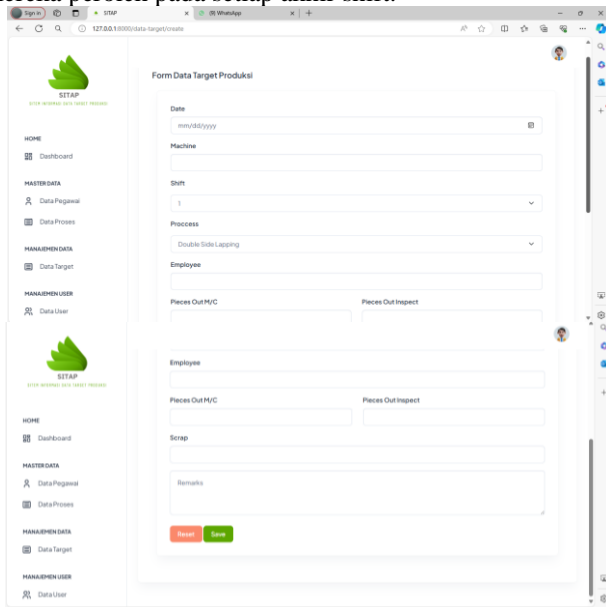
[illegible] pada setiap akhir shift.

Sign in

SITAP

(8) WhatsApp

127.0.0.1:8000/data-target/create

SITAP
SISTEM INFORMASI DATA TARGET PRODUKSI

HOME
Dashboard

MASTER DATA
Data Pegawai
Data Proses

MANAJEMEN DATA
Data Target

MANAJEMEN USER
Data User

Form Data Target Produksi

Date
mm/dd/yyyy

Machine

Shift
1

Proccess
Double Side Lapping

Employee

Pieces Out M/C

Pieces Out Inspect

SITAP
SISTEM INFORMASI DATA TARGET PRODUKSI

HOME
Dashboard

MASTER DATA
Data Pegawai
Data Proses

MANAJEMEN DATA
Data Target

MANAJEMEN USER
Data User

Employee

Pieces Out M/C

Pieces Out Inspect

Scrap

Remarks

Reset
Save